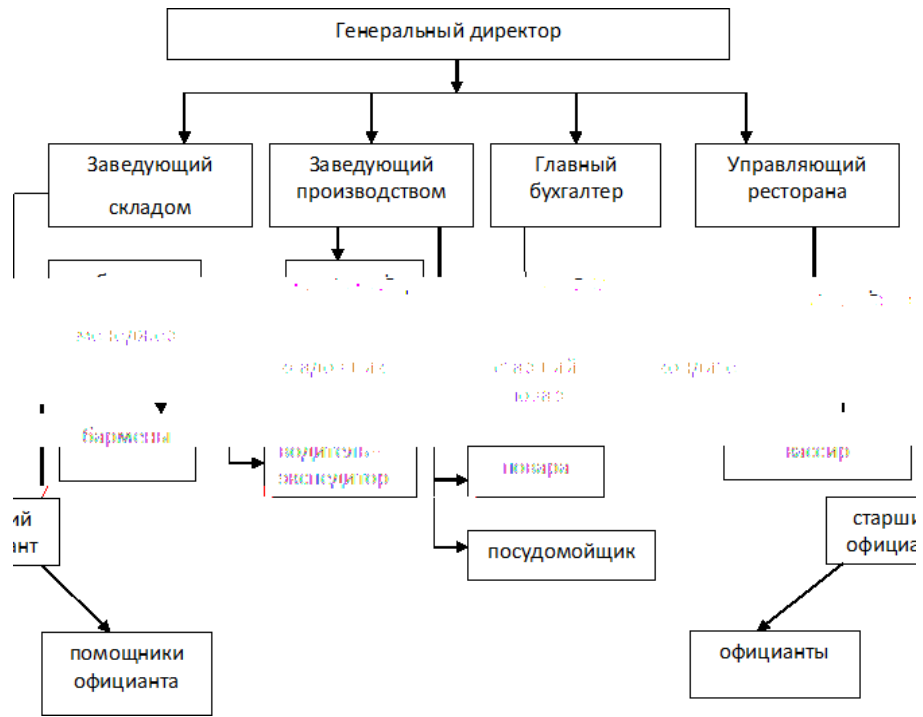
Генеральный директор

Заведующий складом

Заведующий производством

Главный бухгалтер

Управляющий ресторана

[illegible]

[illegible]

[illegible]

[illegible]

бармены

водитель-экспедитор

повара

кассир

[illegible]ий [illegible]ант

старши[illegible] официа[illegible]

посудомойщик

помощники официанта

официанты